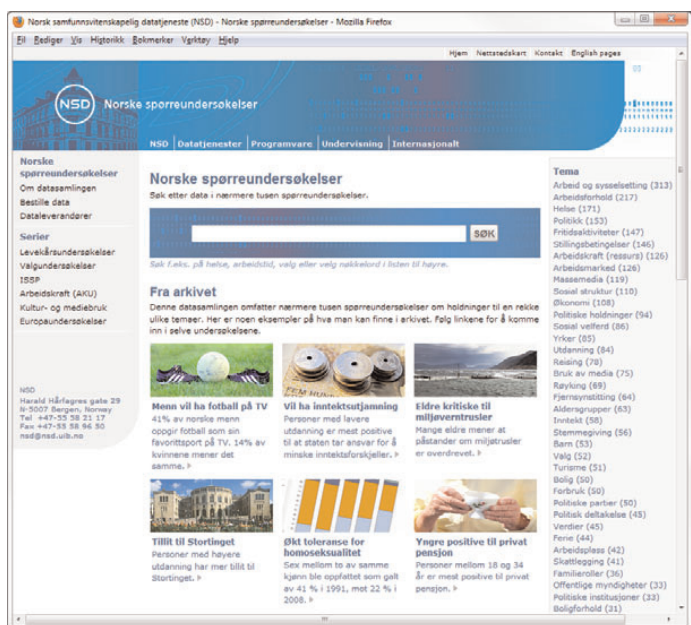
Norsk samfunnsvitenskapelig datatjeneste (NSD) - Norske spørreundersøkelser - Mozilla Firefox

Fil Rediger Vis Historikk Bokmerker Verktøy Hjelp

Hjem Nettstedskart Kontakt English pages

NSD Norske spørreundersøkelser

NSD | Datatjenester | Programvare | Undervisning | Internasjonalt

Norske spørreundersøkelser
Om datasamlingen
Bestille data
Dataleverandører

Serier
Levekårsundersøkelser
Valgundersøkelser
ISSP
Arbeidskraft (AKU)
Kultur- og mediebruk
Europaundersøkelser

NSD
Harald Hårfagres gate 29
N-5007 Bergen, Norway
Tel +47-55 58 21 17
Fax +47-55 58 96 50
nsd@nsd.uib.no

Norske spørreundersøkelser
Søk etter data i nærmere tusen spørreundersøkelser.

SØK

Søk f.eks. på helse, arbeidstid, valg eller velg nøkkelord i listen til høyre.

Fra arkivet
Denne datasamlingen omfatter nærmere tusen spørreundersøkelser om holdninger til en rekke ulike temaer. Her er noen eksempler på hva man kan finne i arkivet. Følg linkene for å komme inn i selve undersøkelsene.

Menn vil ha fotball på TV
41% av norske menn oppgir fotball som sin favorittsport på TV. 14% av kvinnene mener det samme.

Vil ha inntektsutjamning
Personer med lavere utdanning er mest positive til at staten tar ansvar for å minske inntektsforskjeller.

Eldre kritiske til miljøverntrusler
Mange eldre mener at påstander om miljøtrusler er overdrevet.

Tillit til Stortinget
Personer med høyere utdanning har mer tillit til Stortinget.

Økt toleranse for homoseksualitet
Sex mellom to av samme kjønn ble oppfattet som galt av 41 % i 1991, mot 22 % i 2008.

Yngre positive til privat pensjon
Personer mellom 18 og 34 år er mest positive til privat pensjon.

Tema
Arbeid og sysselsetting (313)
Arbeidsforhold (217)
Helse (171)
Politikk (153)
Fritidsaktiviteter (147)
Stillingsbetingelser (146)
Arbeidskraft (ressurs) (126)
Arbeidsmarked (126)
Massemedia (119)
Sosial struktur (110)
Økonomi (108)
Politiske holdninger (94)
Sosial velferd (86)
Yrker (85)
Utdanning (84)
Reising (78)
Bruk av media (75)
Røyking (69)
Fjernsynstitting (64)
Aldersgrupper (63)
Inntekt (58)
Stemmegiving (56)
Barn (53)
Valg (52)
Turisme (51)
Bolig (50)
Forbruk (50)
Politiske partier (50)
Politisk deltakelse (45)
Verdier (45)
Ferie (44)
Arbeidsplass (42)
Skattlegging (41)
Familieroller (36)
Offentlige myndigheter (33)
Politiske institusjoner (33)
Boligforhold (31)